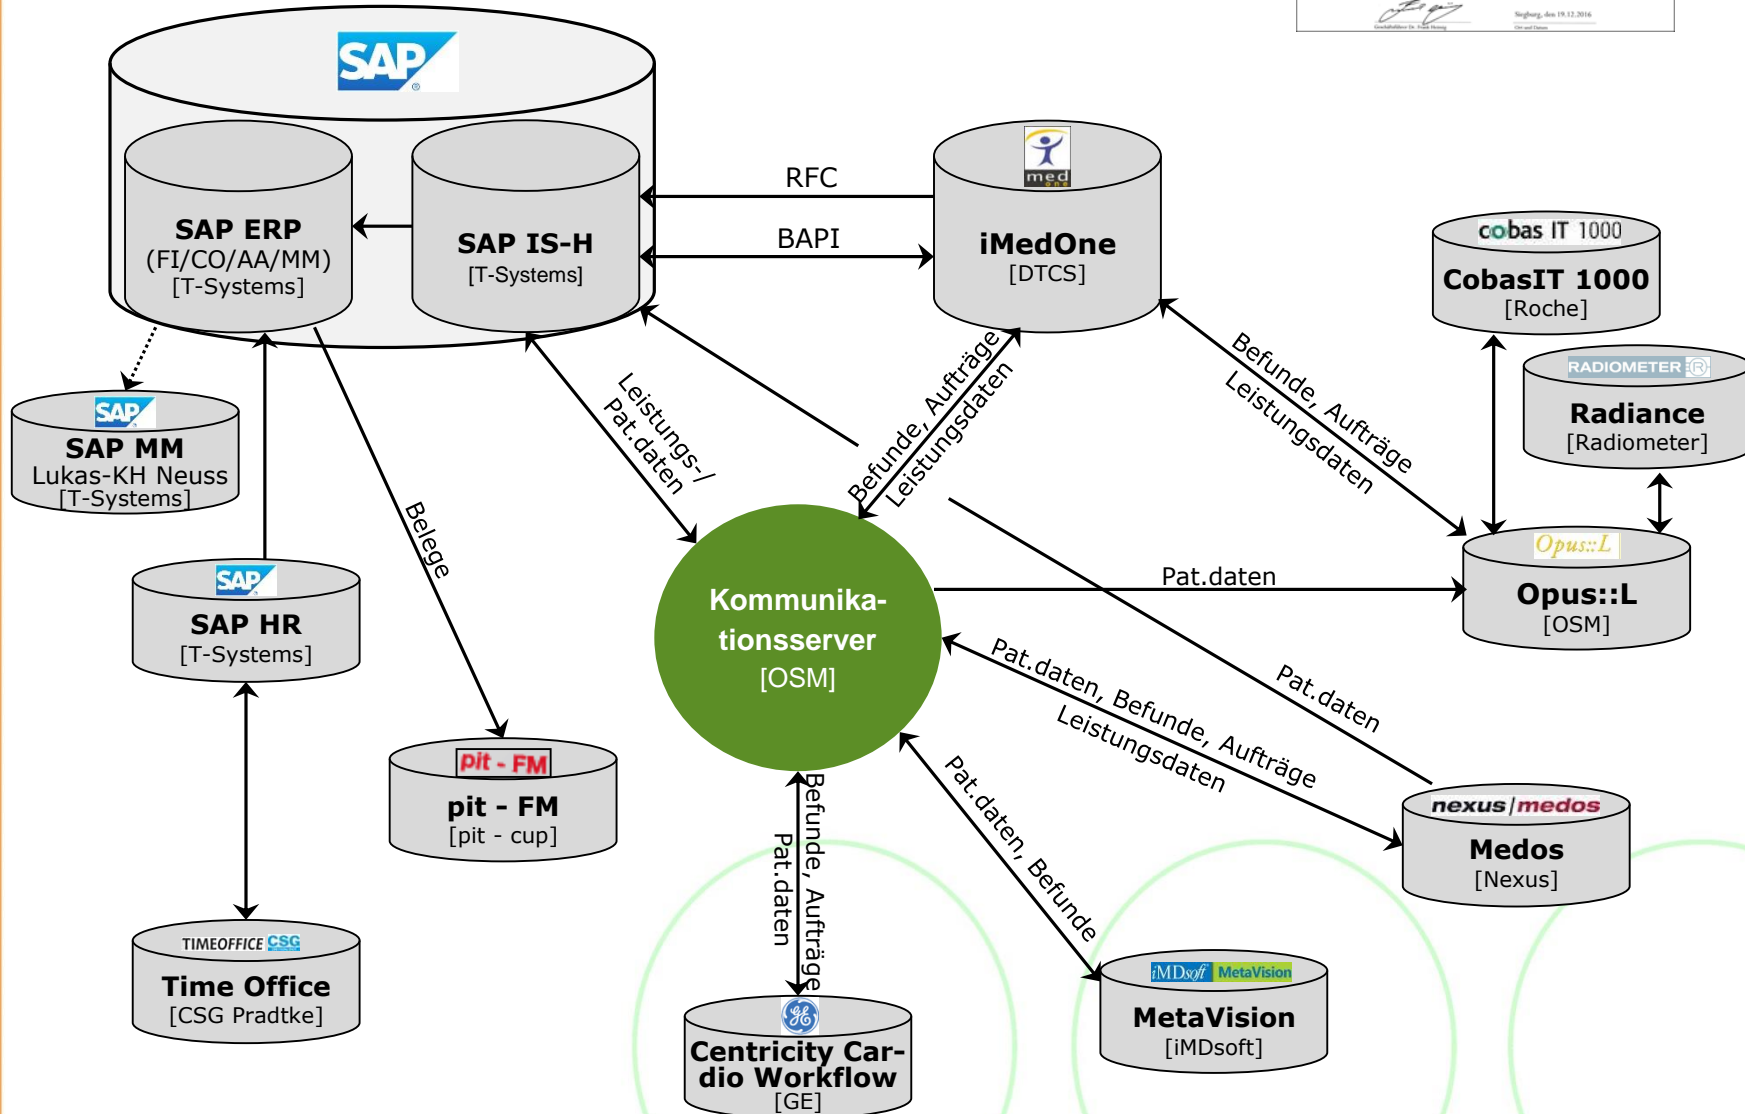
Siegburg, den 19.12.2016

SAP

SAP ERP
(FI/CO/AA/MM)
[T-Systems]

SAP IS-H
[T-Systems]

RFC

BAPI

med one

iMedOne
[DTCS]

cobas IT 1000

CobasIT 1000
[Roche]

RADIOMETER

Radiance
[Radiometer]

SAP

SAP MM
Lukas-KH Neuss
[T-Systems]

Leistungs-/ Pat.daten

Befunde, Aufträge

Leistungsdaten

Befunde, Aufträge

Leistungsdaten

Belege

SAP

SAP HR
[T-Systems]

Kommunikationsserver
[OSM]

Pat.daten

Opus::L

Opus::L
[OSM]

pit - FM

pit - FM
[pit - cup]

Pat.daten, Befunde, Aufträge

Leistungsdaten

Pat.daten

nexus | medos

Medos
[Nexus]

Befunde, Aufträge

Pat.daten

Pat.daten, Befunde

TIMEOFFICE CSG

Time Office
[CSG Pradtke]

Centricity Cardio Workflow
[GE]

iMDsoft MetaVision

MetaVision
[iMDsoft]